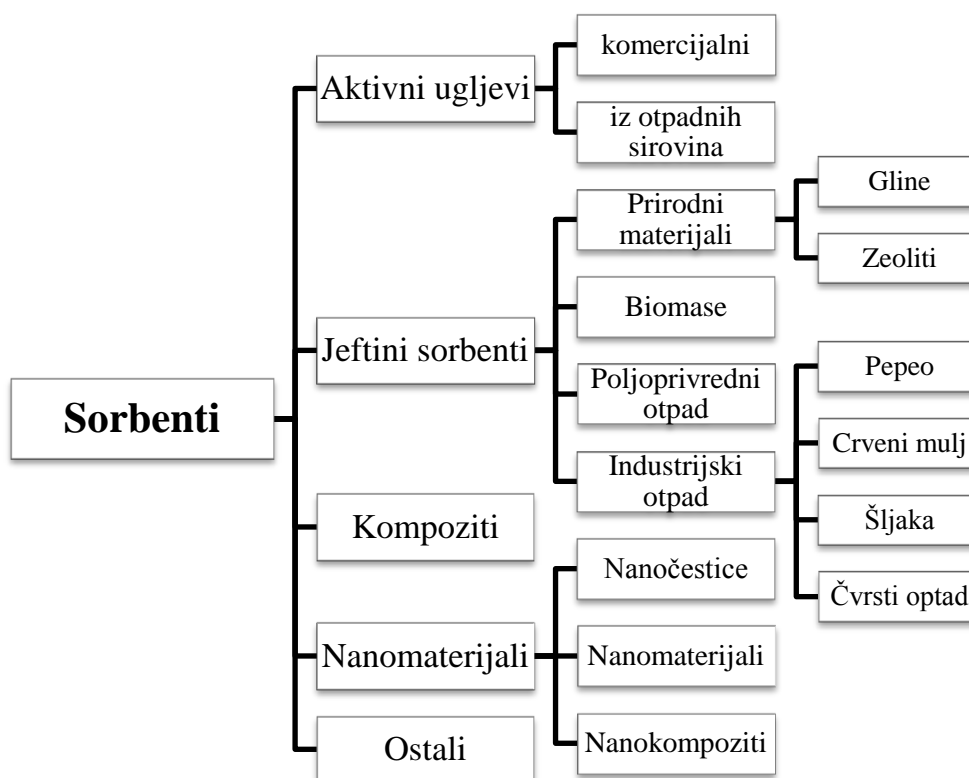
Sorbenti

Aktivni ugljevi

komercijalni

iz otpadnih sirovina

Jeftini sorbenti

Prirodni materijali

Gline

Zeoliti

Biomase

Poljoprivredni otpad

Industrijski otpad

Pepeo

Crveni mulj

Šljaka

Čvrsti optad

Kompoziti

Nanomaterijali

Nanočestice

Nanomaterijali

Nanokompoziti

Ostali